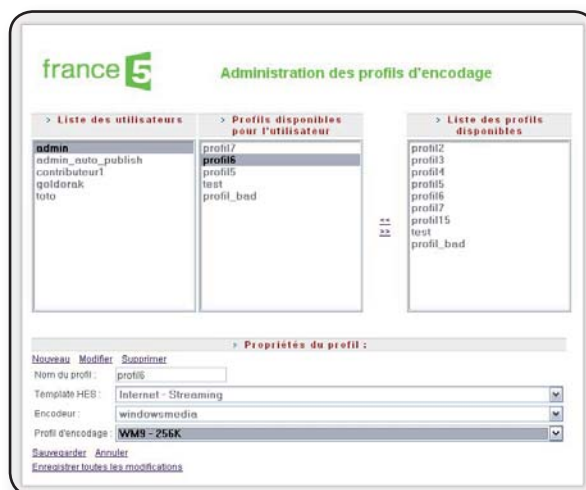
france 5

Administration des profils d'encodage

> Liste des utilisateurs

admin
admin_auto_publish
contributeur1
goldorak
toto

> Profils disponibles pour l'utilisateur

profil7
profil6
profil5
test
profil_bad

<<
>>

> Liste des profils disponibles

profil2
profil3
profil4
profil5
profil6
profil7
profil15
test
profil_bad

> Propriétés du profil :

Nouveau Modifier Supprimer

Nom du profil : profil6

Template HES : Internet - Streaming

Encodeur : windowsmedia

Profil d'encodage : WM9 - 256K

Sauvegarder Annuler

Enregistrer toutes les modifications